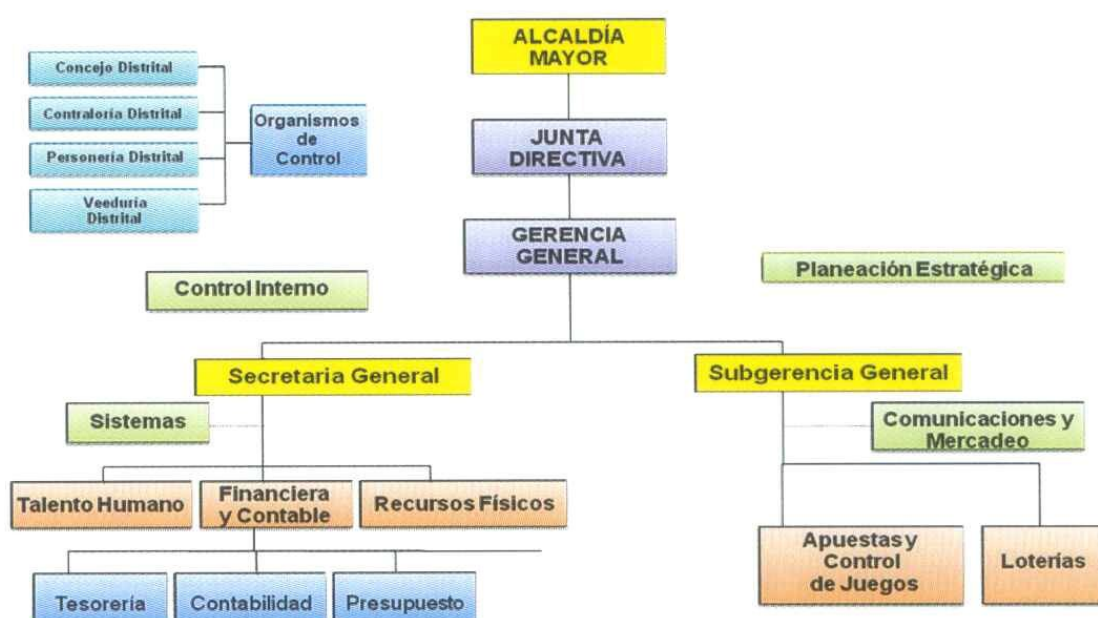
ALCALDÍA MAYOR

JUNTA DIRECTIVA

GERENCIA GENERAL

Concejo Distrital

Contraloría Distrital

Personería Distrital

Veeduría Distrital

Organismos de Control

Control Interno

Planeación Estratégica

Secretaria General

Subgerencia General

Sistemas

Comunicaciones y Mercadeo

Talento Humano

Financiera y Contable

Recursos Físicos

Apuestas y Control de Juegos

Loterías

Tesorería

Contabilidad

Presupuesto